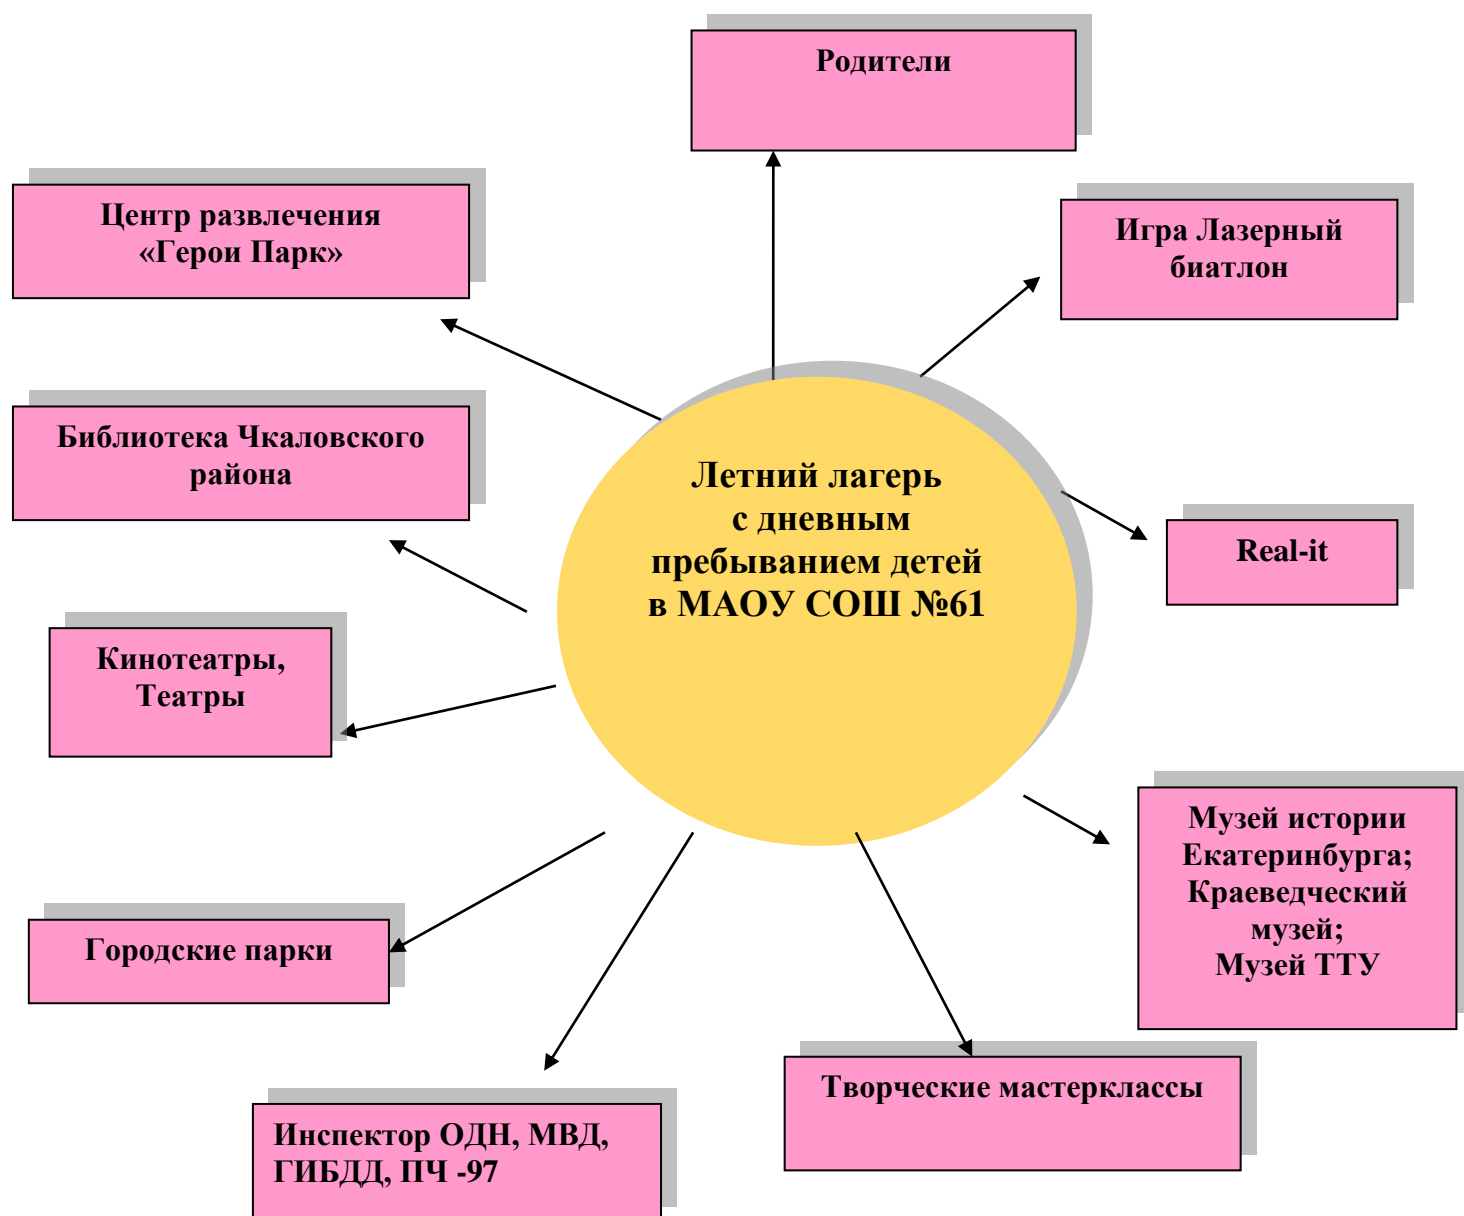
Родители

Центр развлечения «Герои Парк»

Игра Лазерный биатлон

Библиотека Чкаловского района

Летний лагерь с дневным пребыванием детей в МАОУ СОШ №61

Real-it

Кинотеатры, Театры

Музей истории Екатеринбурга; Краеведческий музей; Музей ТТУ

Городские парки

Творческие мастерклассы

Инспектор ОДН, МВД, ГИБДД, ПЧ -97